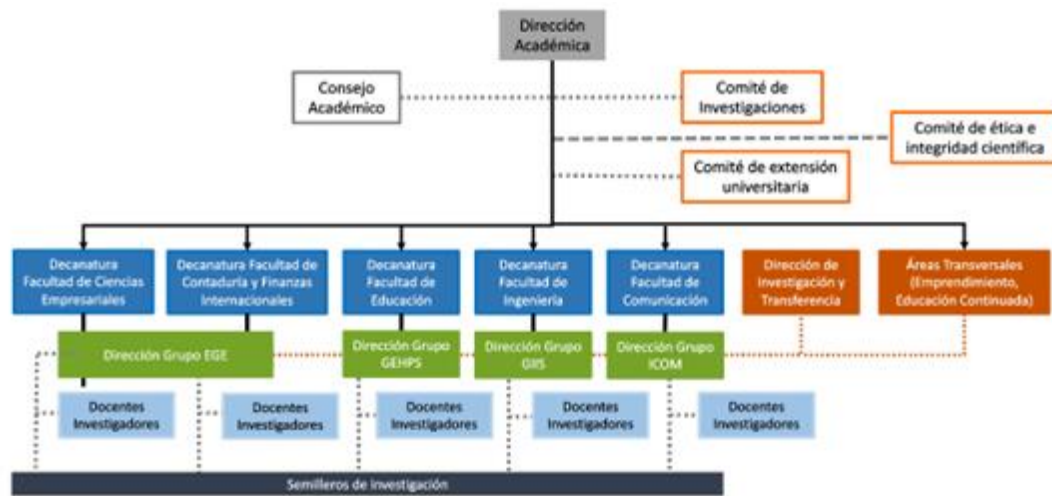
Dirección Académica

Consejo Académico

Comité de Investigaciones

Comité de ética e integridad científica

Comité de extensión universitaria

Decanatura Facultad de Ciencias Empresariales

Decanatura Facultad de Contaduría y Finanzas Internacionales

Decanatura Facultad de Educación

Decanatura Facultad de Ingeniería

Decanatura Facultad de Comunicación

Dirección de Investigación y Transferencia

Áreas Transversales (Emprendimiento, Educación Continuada)

Dirección Grupo EGE

Dirección Grupo GEHPS

Dirección Grupo GIIS

Dirección Grupo ICOM

Docentes Investigadores

Docentes Investigadores

Docentes Investigadores

Docentes Investigadores

Docentes Investigadores

Semilleros de investigación